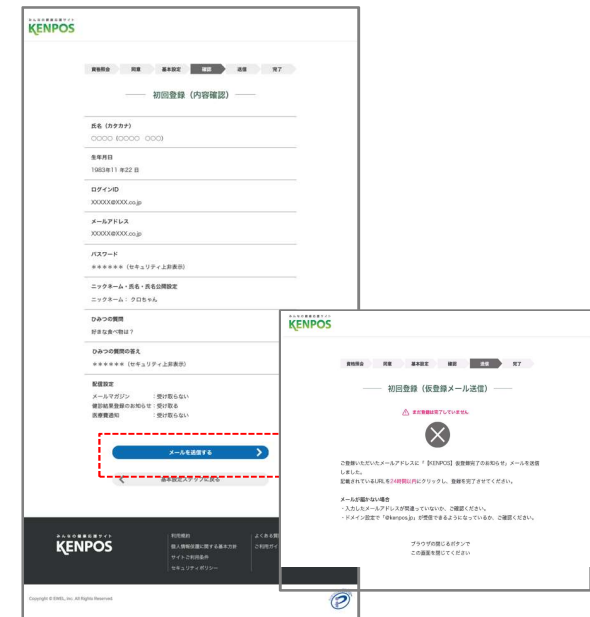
みんなの健康応援サイト
KENPOS

資格照会 同意 基本設定 確認 送信 完了

初回登録（内容確認）

氏名（カタカナ）
〇〇〇〇（〇〇〇〇 〇〇〇）

生年月日
1983年11月22日

ログインID
XXXXX@XXX.co.jp

メールアドレス
XXXXX@XXX.co.jp

パスワード
＊＊＊＊＊＊（セキュリティ上非表示）

ニックネーム・氏名・氏名公開設定
ニックネーム：クロちゃん

ひみつの質問
好きな食べ物は？

ひみつの質問の答え
＊＊＊＊＊＊（セキュリティ上非表示）

配信設定
メールマガジン ：受け取らない
健診結果登録のお知らせ ：受け取る
医療費通知 ：受け取らない

メールを送信する

基本設定ステップに戻る

みんなの健康応援サイト
KENPOS

利用規約
個人情報保護に関する基本方針
サイトご利用条件
セキュリティポリシー
よくある質問
ご利用ガイ

Copyright © DNEL, Inc. All Rights Reserved.

みんなの健康応援サイト
KENPOS

資格照会 同意 基本設定 確認 送信 完了

初回登録（仮登録メール送信）

まだ登録は完了していません

ご登録いただいたメールアドレスに『【KENPOS】仮登録完了のお知らせ』メールを送信しました。
記載されているURLを24時間以内にクリックし、登録を完了させてください。

メールが届かない場合
・入力したメールアドレスが間違っていないか、ご確認ください。
・ドメイン設定で「@kenpos.jp」が受信できるようになっているか、ご確認ください。

ブラウザの閉じるボタンで
この画面を閉じてください